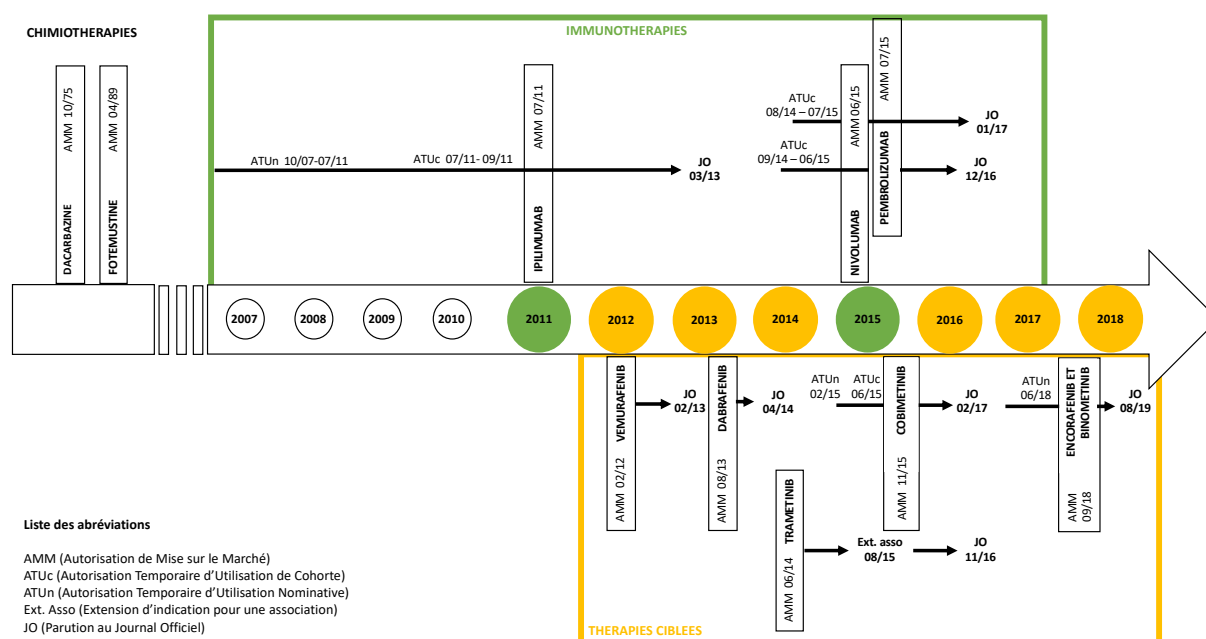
CHIMIOTHERAPIES

AMM 10/75
DACARBAZINE

AMM 04/89
FOTEMUSTINE

IMMUNOTHERAPIES

ATUn 10/07-07/11
ATUc 07/11- 09/11
AMM 07/11
IPILIMUMAB
JO 03/13

ATUc 08/14 – 07/15
ATUc 09/14 – 06/15
AMM 06/15
NIVOLUMAB
AMM 07/15
PEMBROLIZUMAB
JO 01/17
JO 12/16

2007 2008 2009 2010 2011 2012 2013 2014 2015 2016 2017 2018

VEMURAFENIB
AMM 02/12
JO 02/13

DABRAFENIB
AMM 08/13
JO 04/14

TRAMETINIB
AMM 06/14
Ext. asso 08/15
JO 11/16

ATUn 02/15
ATUc 06/15
COBIMETINIB
AMM 11/15
JO 02/17

ATUn 06/18
ENCORAFENIB ET BINOMETINIB
AMM 09/18
JO 08/19

Liste des abréviations

AMM (Autorisation de Mise sur le Marché)
ATUc (Autorisation Temporaire d'Utilisation de Cohorte)
ATUn (Autorisation Temporaire d'Utilisation Nominative)
Ext. Asso (Extension d'indication pour une association)
JO (Parution au Journal Officiel)

THERAPIES CIBLEES